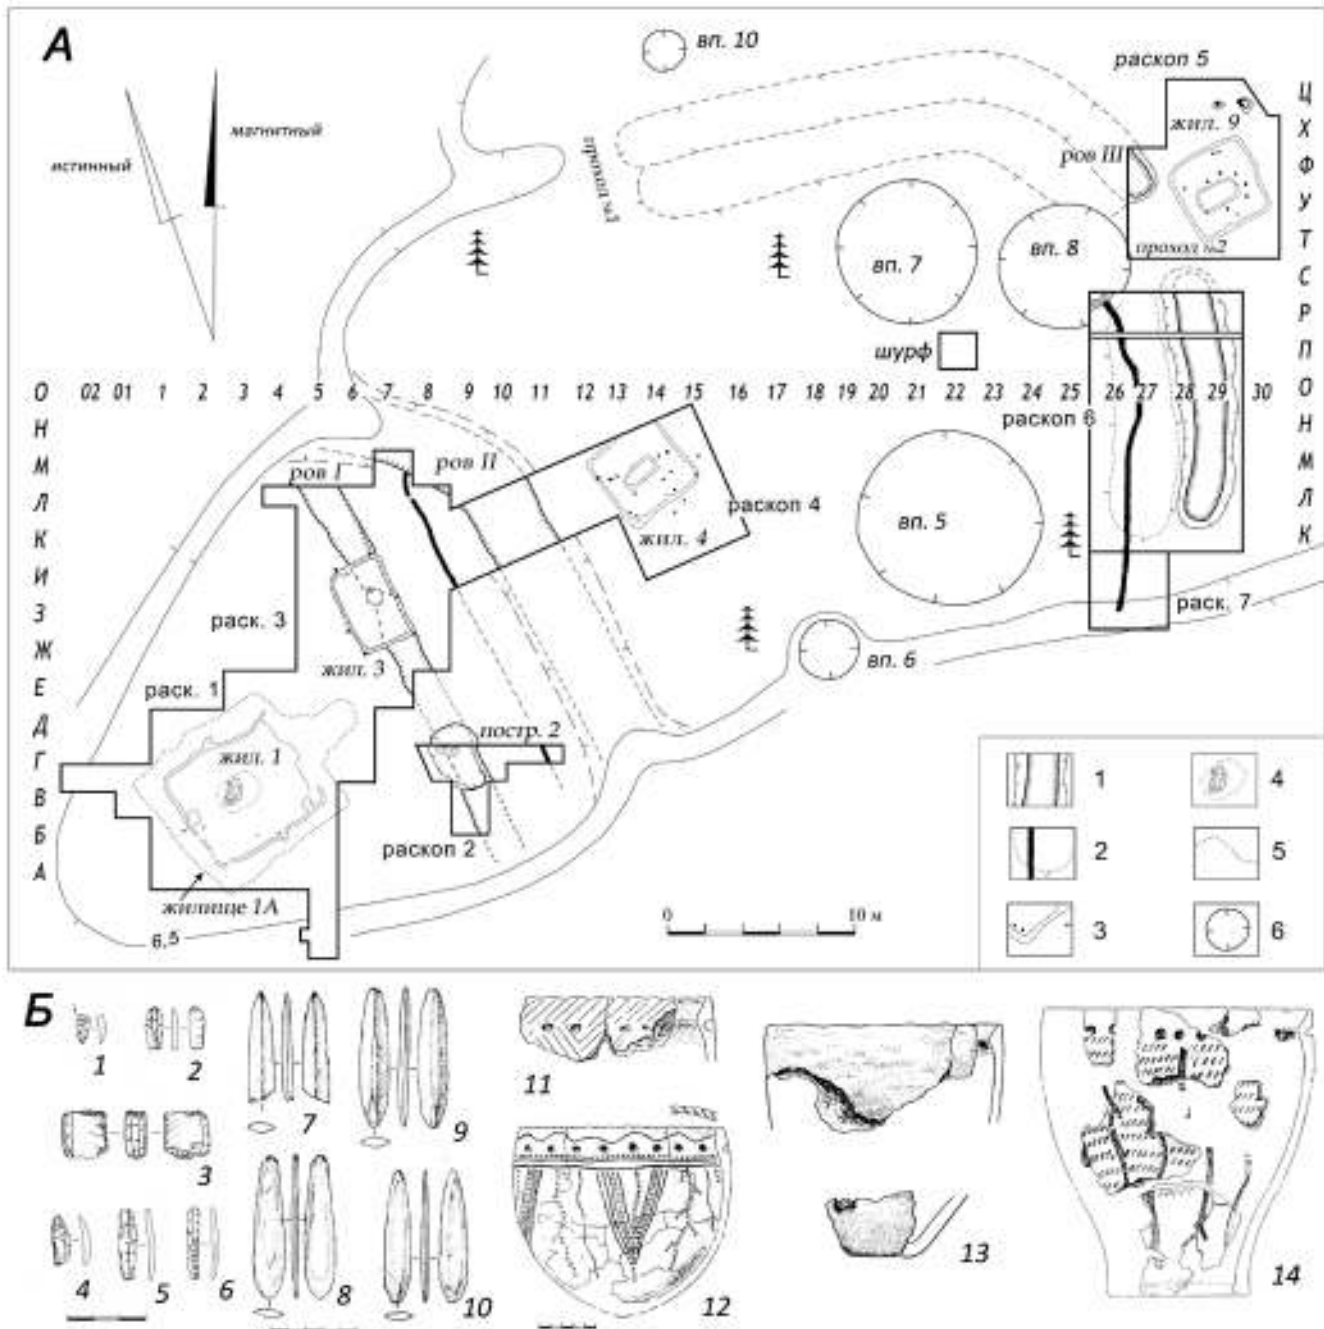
А

истинный

магнитный

вп. 10

раскоп 5

проход №1

ров III

жил. 9

Ц Х Ф У Т С Р П О Н М Л К

вп. 7

вп. 8

проход №2

шурф

О 02 01 1 2 3 4 5 6 7 8 9 10 11 12 13 14 15 16 17 18 19 20 21 22 23 24 25 26 27 28 29 30

раскоп 6

Н М Л К И З Ж Е Д Г В Б А

ров I

ров II

раскоп 4

жил. 4

вп. 5

раск. 3

жил. 3

раск. 7

вп. 6

раск. 1

жил. 1

постр. 2

раскоп 2

жилище 1А

6,5

0 10 м

1 2 3 4 5 6

Б

1 2 3 4 5 6 7 8 9 10 11 12 13 14